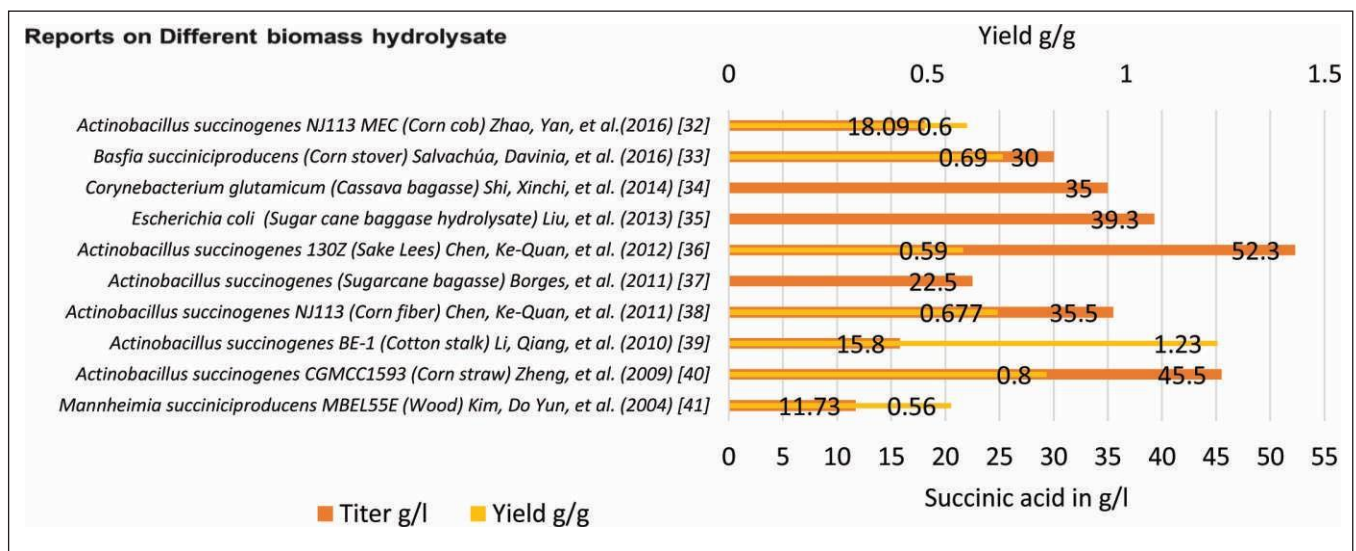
Reports on Different biomass hydrolysate

Yield g/g

0 0.5 1 1.5

Actinobacillus succinogenes NJ113 MEC (Corn cob) Zhao, Yan, et al.(2016) [32]
Basfia succiniciproducens (Corn stover) Salvachúa, Davinia, et al. (2016) [33]
Corynebacterium glutamicum (Cassava bagasse) Shi, Xinchi, et al. (2014) [34]
Escherichia coli (Sugar cane baggase hydrolysate) Liu, et al. (2013) [35]
Actinobacillus succinogenes 130Z (Sake Lees) Chen, Ke-Quan, et al. (2012) [36]
Actinobacillus succinogenes (Sugarcane bagasse) Borges, et al. (2011) [37]
Actinobacillus succinogenes NJ113 (Corn fiber) Chen, Ke-Quan, et al. (2011) [38]
Actinobacillus succinogenes BE-1 (Cotton stalk) Li, Qiang, et al. (2010) [39]
Actinobacillus succinogenes CGMCC1593 (Corn straw) Zheng, et al. (2009) [40]
Mannheimia succiniciproducens MBEL55E (Wood) Kim, Do Yun, et al. (2004) [41]

18.09 0.6
0.69 30
35
39.3
0.59 52.3
22.5
0.677 35.5
15.8 1.23
0.8 45.5
11.73 0.56

0 5 10 15 20 25 30 35 40 45 50 55

Succinic acid in g/l

Titer g/l Yield g/g